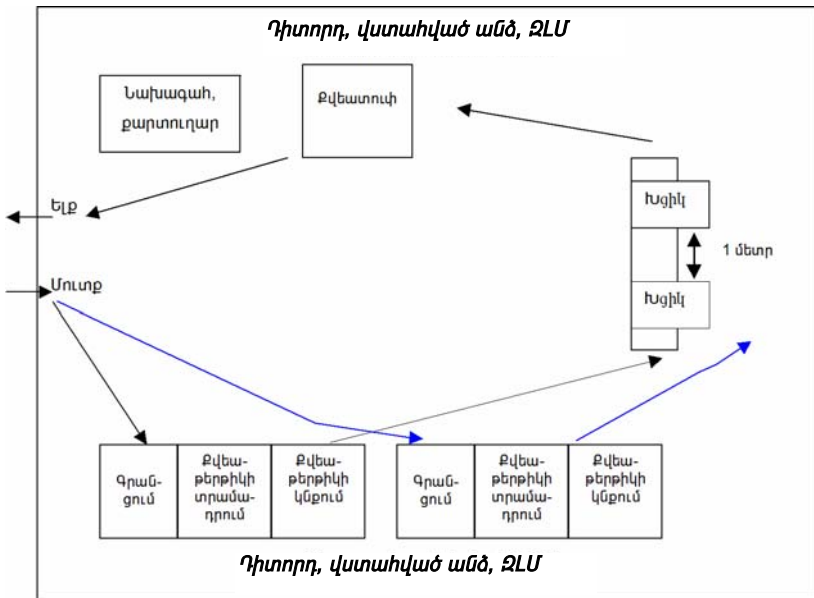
Դիտորդ, վստահված անձ, ՁԼՄ

Նախագահ, քարտուղար

Քվեատուփ

Ելք

Խցիկ

1 մետր

Խցիկ

Մուտք

Գրանցում

Քվեաթերթիկի տրամադրում

Քվեաթերթիկի կնքում

Գրանցում

Քվեաթերթիկի տրամադրում

Քվեաթերթիկի կնքում

Դիտորդ, վստահված անձ, ՁԼՄ